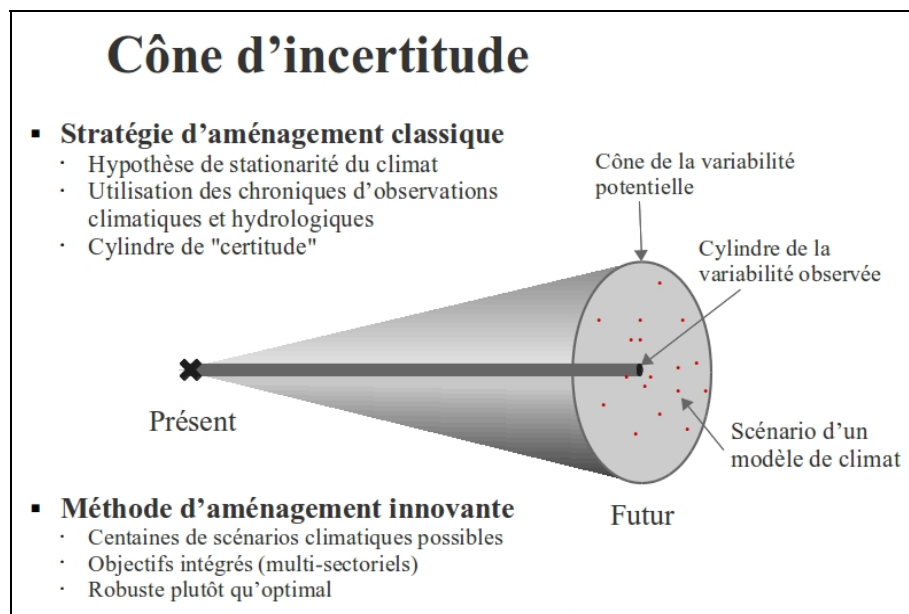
Cône d'incertitude

- Stratégie d'aménagement classique
  - Hypothèse de stationarité du climat
  - Utilisation des chroniques d'observations climatiques et hydrologiques
  - Cylindre de "certitude"

Cône de la variabilité potentielle

Cylindre de la variabilité observée

Présent

Scénario d'un modèle de climat

Futur

- Méthode d'aménagement innovante
  - Centaines de scénarios climatiques possibles
  - Objectifs intégrés (multi-sectoriels)
  - Robuste plutôt qu'optimal